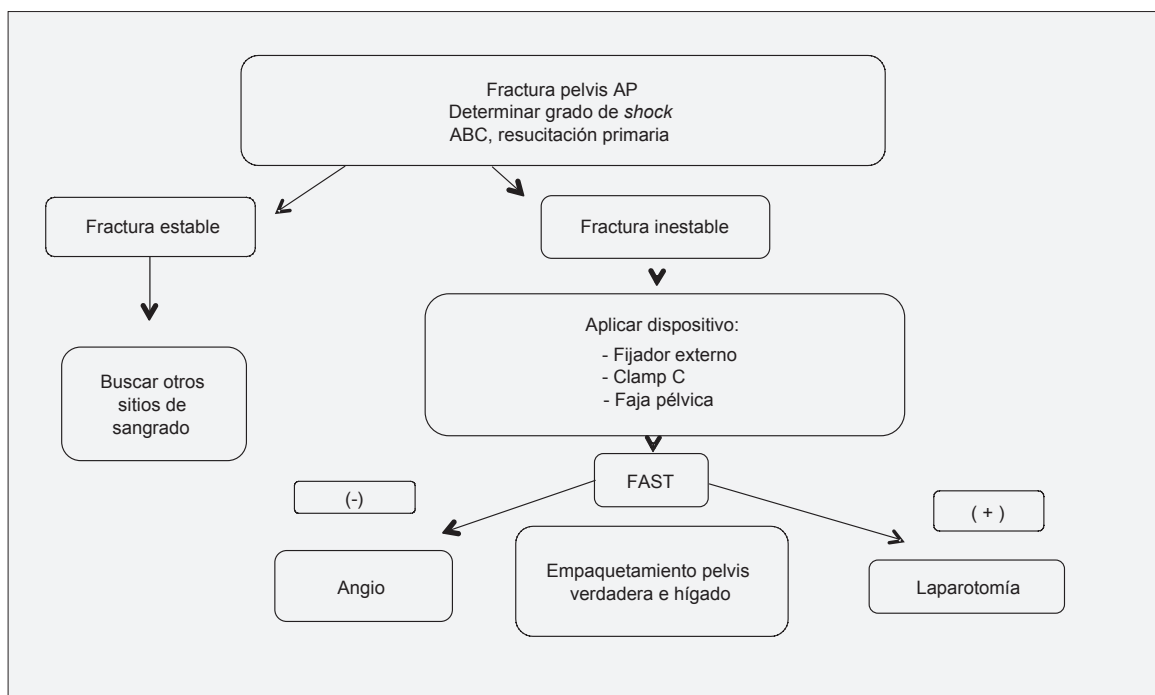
Fractura pelvis AP
Determinar grado de *shock*
ABC, resucitación primaria

Fractura estable

Fractura inestable

Buscar otros sitios de sangrado

Aplicar dispositivo:
- Fijador externo
- Clamp C
- Faja pélvica

FAST

(-)

( + )

Angio

Empaquetamiento pelvis verdadera e hígado

Laparotomía